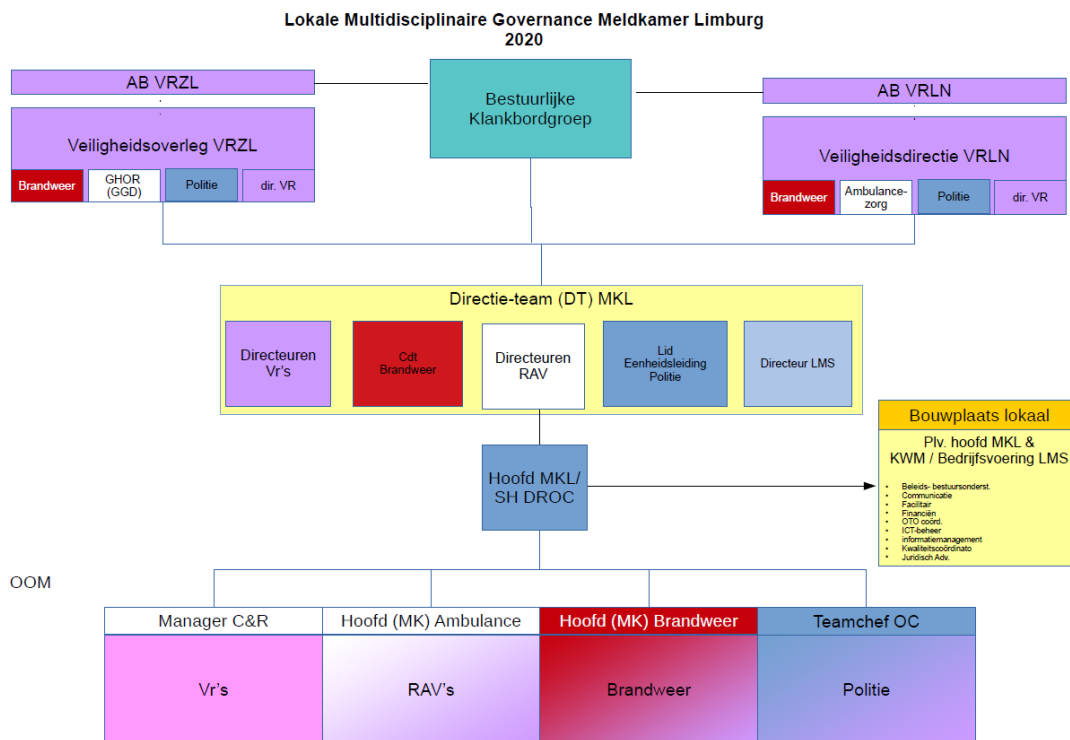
Lokale Multidisciplinaire Governance Meldkamer Limburg
2020

AB VRZL

Veiligheidsoverleg VRZL

Brandweer
GHOR (GGD)
Politie
dir. VR

Bestuurlijke Klankbordgroep

AB VRLN

Veiligheidsdirectie VRLN

Brandweer
Ambulancezorg
Politie
dir. VR

Directie-team (DT) MKL

Directeuren Vr's
Cdt Brandweer
Directeuren RAV
Lid Eenheidsleiding Politie
Directeur LMS

Bouwplaats lokaal

Plv. hoofd MKL & KWM / Bedrijfsvoering LMS

- Beleids- bestuursonderst.
- Communicatie
- Facilitair
- Financiën
- OTO coörd.
- ICT-beheer
- informatiemanagement
- Kwaliteitscoördinato
- Juridisch Adv.

Hoofd MKL/ SH DROC

OOM

Manager C&R
Hoofd (MK) Ambulance
Hoofd (MK) Brandweer
Teamchef OC

Vr's
RAV's
Brandweer
Politie